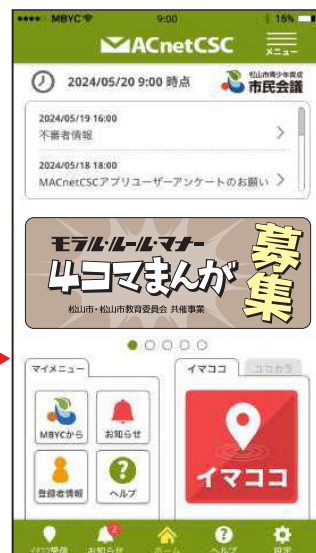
MBYC 9:00 15%

ACnetCSC

メニュー

2024/05/20 9:00 時点

松山市青少年育成 市民会議

2024/05/19 16:00
不審者情報

2024/05/18 18:00
MACnetCSCアプリユーザーアンケートのお願い

モラル・ルール・マナー
4コマまんが
募集
松山市・松山市教育委員会 共催事業

マイメニュー

MBYCから
お知らせ
登録者情報
ヘルプ

イマココ
ココカラ

イマココ

イマココ発信
2
お知らせ
ホーム
ヘルプ
設定